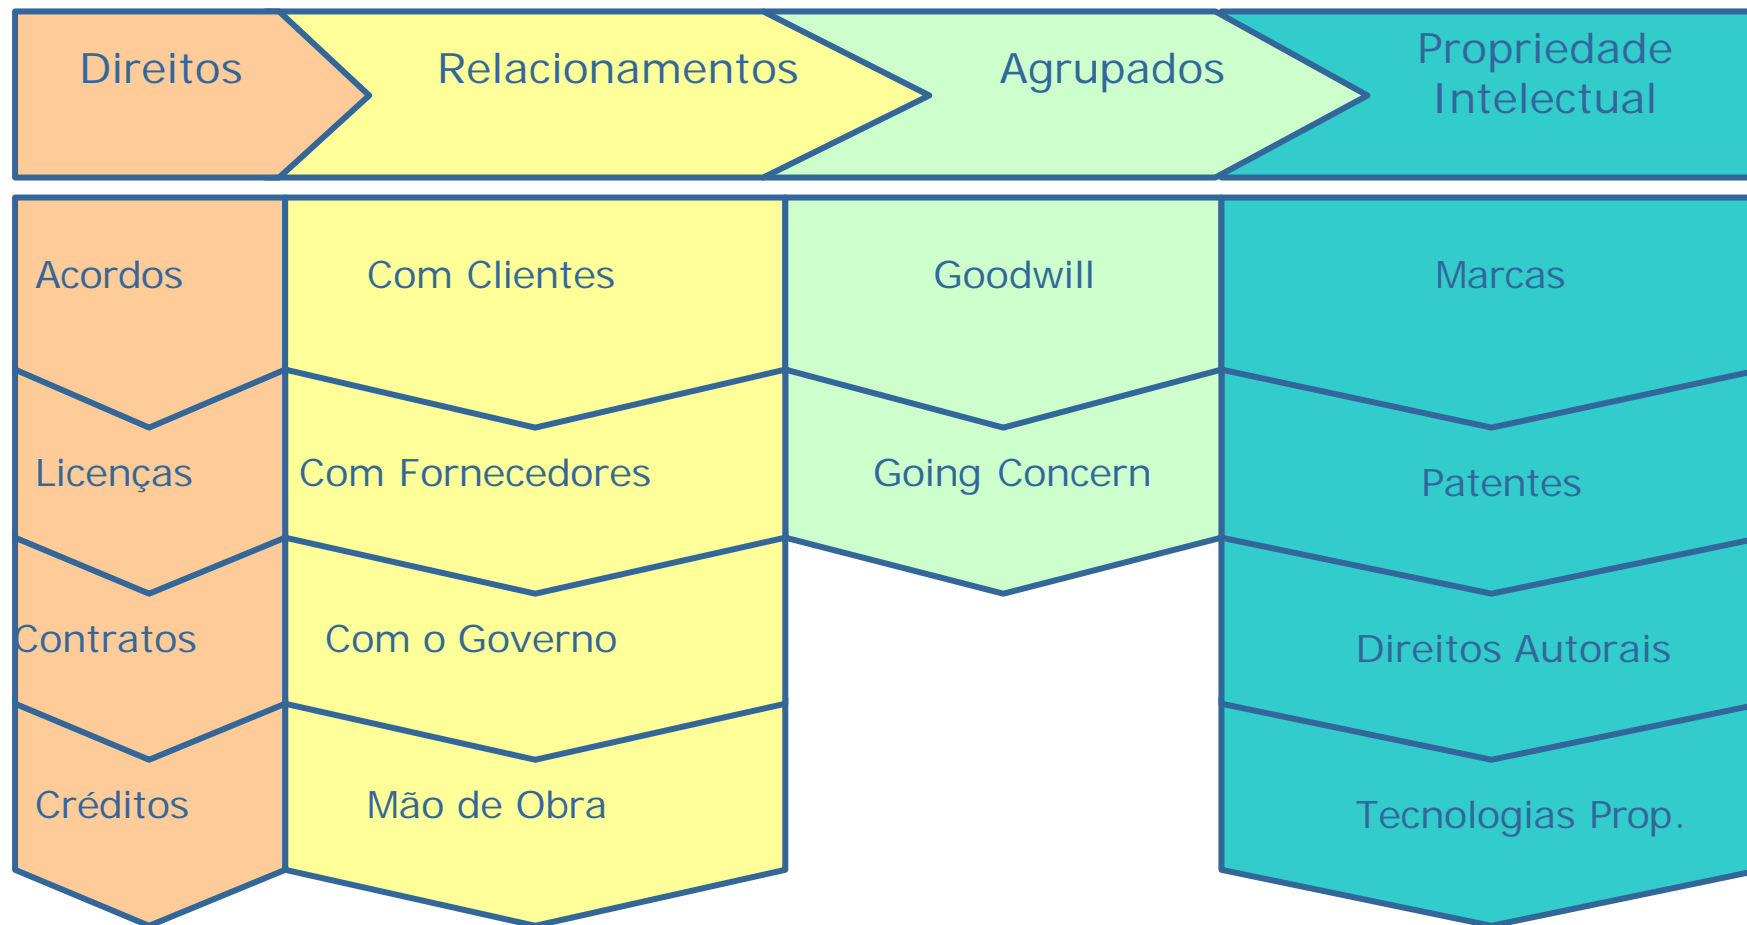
Direitos

Acordos

Licenças

Contratos

Créditos

Relacionamentos

Com Clientes

Com Fornecedores

Com o Governo

Mão de Obra

Agrupados

Goodwill

Going Concern

Propriedade Intelectual

Marcas

Patentes

Direitos Autorais

Tecnologias Prop.